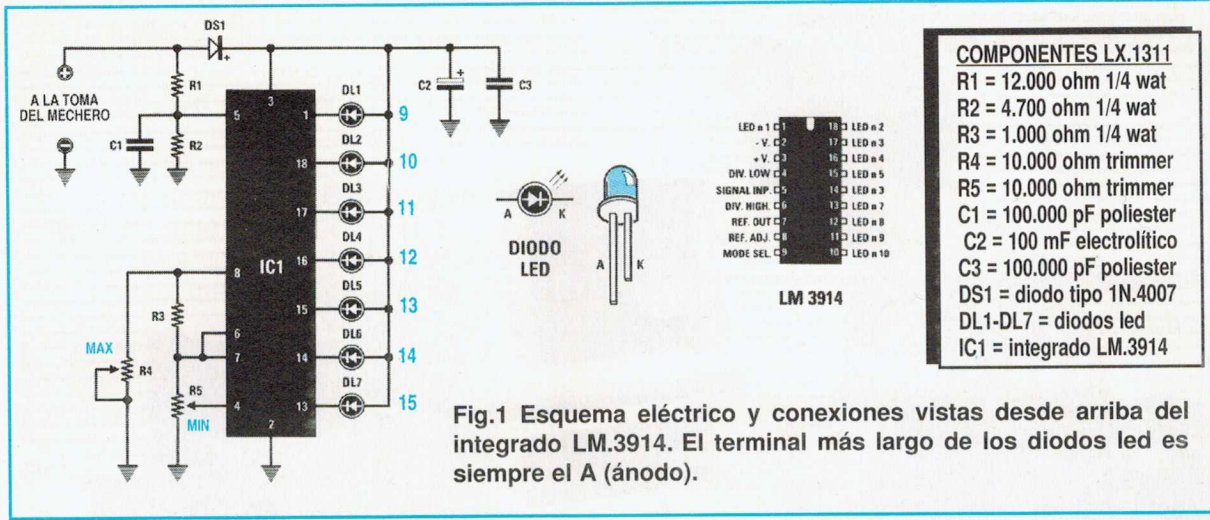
DS1

A LA TOMA DEL MECHERO

R1

R2

C1

3

5

1

18

17

16

15

14

13

8

6

7

4

2

IC1

DL1

DL2

DL3

DL4

DL5

DL6

DL7

9

10

11

12

13

14

15

C2

C3

R3

R4

R5

MAX

MIN

DIODO LED

A

K

A

K

LED n 1

- V.

+ V.

DIV. LOW

SIGNAL INP.

DIV. HIGH.

REF. OUT

REF. ADJ.

MODE SEL.

LED n 2

LED n 3

LED n 4

LED n 5

LED n 6

LED n 7

LED n 8

LED n 9

LED n 10

LM 3914

COMPONENTES LX.1311
R1 = 12.000 ohm 1/4 wat
R2 = 4.700 ohm 1/4 wat
R3 = 1.000 ohm 1/4 wat
R4 = 10.000 ohm trimmer
R5 = 10.000 ohm trimmer
C1 = 100.000 pF poliester
C2 = 100 mF electrolítico
C3 = 100.000 pF poliester
DS1 = diodo tipo 1N.4007
DL1-DL7 = diodos led
IC1 = integrado LM.3914

Fig.1 Esquema eléctrico y conexiones vistas desde arriba del integrado LM.3914. El terminal más largo de los diodos led es siempre el A (ánodo).